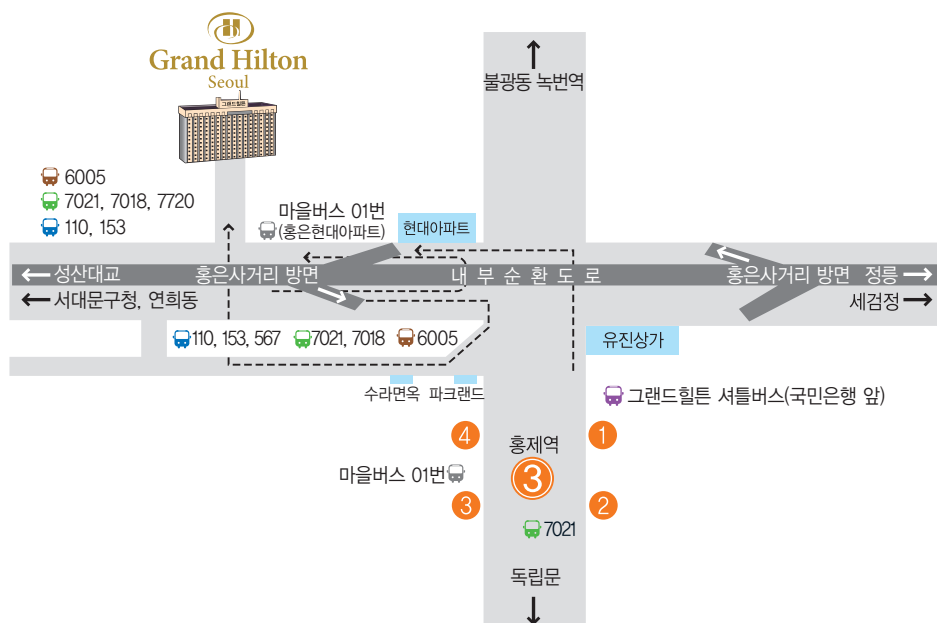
Grand Hilton
Seoul

그랜드힐튼

6005
7021, 7018, 7720
110, 153

불광동 녹번역

마을버스 01번
(홍은현대아파트)

현대아파트

← 성산대교
홍은사거리 방면
내 부 순 환 도 로
홍은사거리 방면 정릉 →
← 서대문구청, 연희동
세검정 →

110, 153, 567 7021, 7018 6005

유진상가

수라면옥 파크랜드

그랜드힐튼 셔틀버스(국민은행 앞)

4
홍제역
1
3
마을버스 01번
3
2
7021

독립문